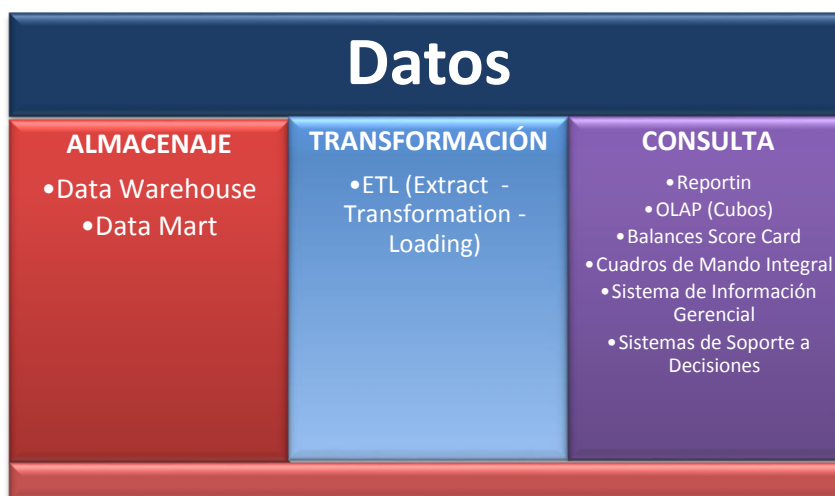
Datos

ALMACENAJE

•Data Warehouse
•Data Mart

TRANSFORMACIÓN

•ETL (Extract - Transformation - Loading)

CONSULTA

•Reportin
•OLAP (Cubos)
•Balances Score Card
•Cuadros de Mando Integral
•Sistema de Información Gerencial
•Sistemas de Soporte a Decisiones